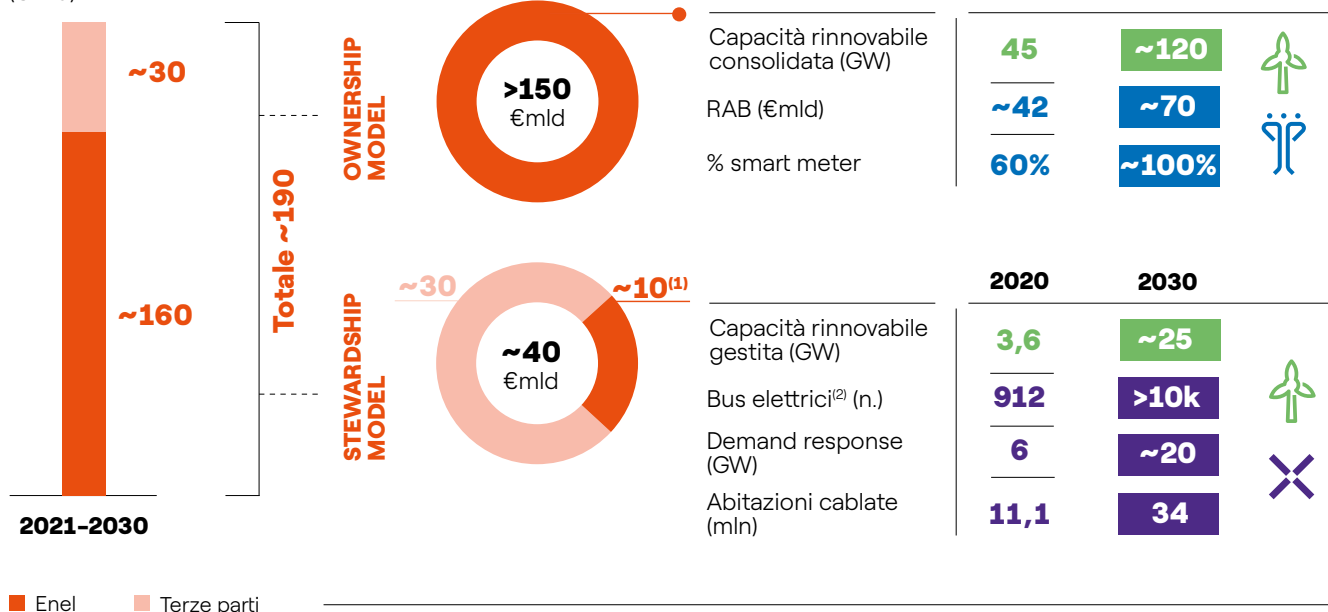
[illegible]

~30

~160

2021-2030

Totale ~190

OWNERSHIP MODEL

>150
€mld

STEWARDSHIP MODEL

~30

~10$^{(1)}$

~40
€mld

| | 2020 | 2030 |
|---|---|---|
| Capacità rinnovabile consolidata (GW) | 45 | ~120 |
| RAB (€mld) | ~42 | ~70 |
| % smart meter | 60% | ~100% |

| | 2020 | 2030 |
|---|---|---|
| Capacità rinnovabile gestita (GW) | 3,6 | ~25 |
| Bus elettrici$^{(2)}$ (n.) | 912 | >10k |
| Demand response (GW) | 6 | ~20 |
| Abitazioni cablate (mln) | 11,1 | 34 |

Enel Terze parti